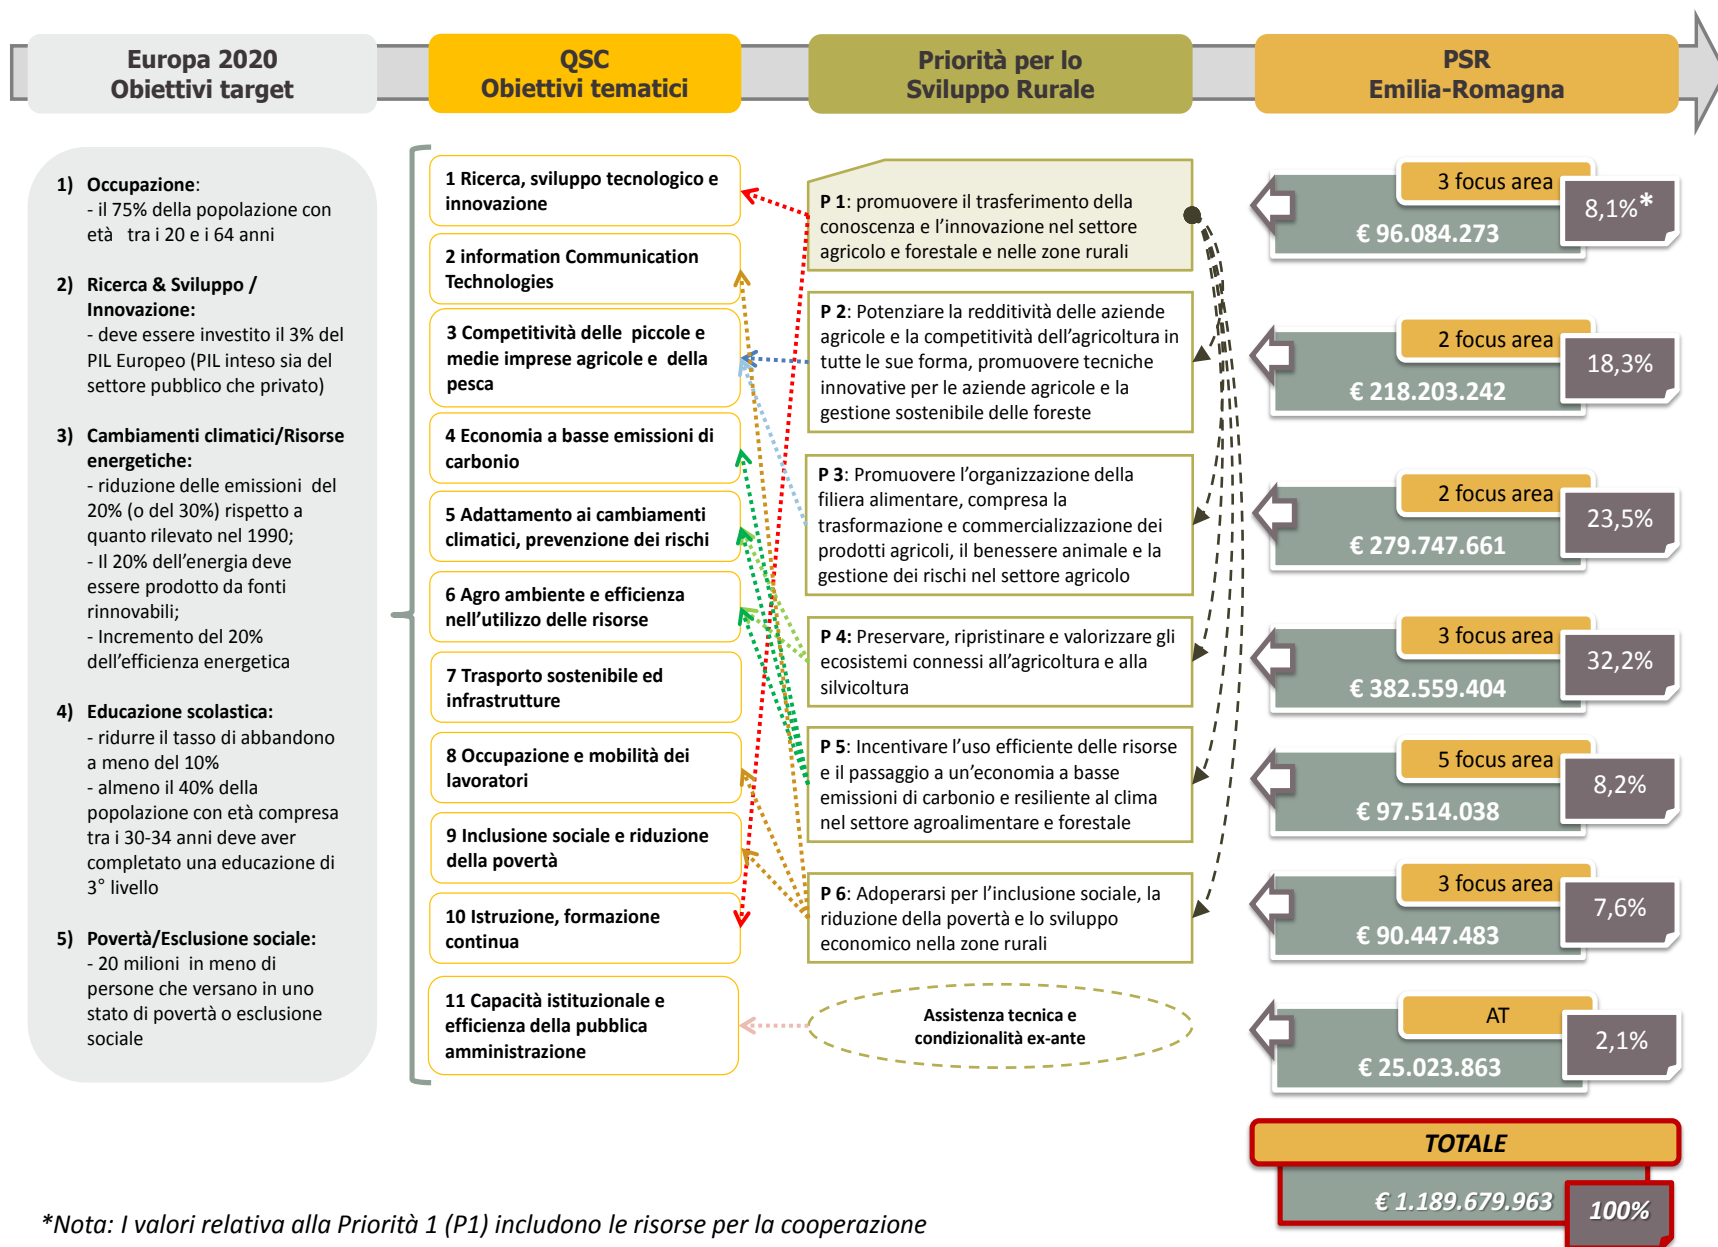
Europa 2020
Obiettivi target

QSC
Obiettivi tematici

Priorità per lo
Sviluppo Rurale

PSR
Emilia-Romagna

1) Occupazione:
- il 75% della popolazione con età tra i 20 e i 64 anni

2) Ricerca & Sviluppo / Innovazione:
- deve essere investito il 3% del PIL Europeo (PIL inteso sia del settore pubblico che privato)

3) Cambiamenti climatici/Risorse energetiche:
- riduzione delle emissioni del 20% (o del 30%) rispetto a quanto rilevato nel 1990;
- Il 20% dell'energia deve essere prodotto da fonti rinnovabili;
- Incremento del 20% dell'efficienza energetica

4) Educazione scolastica:
- ridurre il tasso di abbandono a meno del 10%
- almeno il 40% della popolazione con età compresa tra i 30-34 anni deve aver completato una educazione di 3° livello

5) Povertà/Esclusione sociale:
- 20 milioni in meno di persone che versano in uno stato di povertà o esclusione sociale

1 Ricerca, sviluppo tecnologico e innovazione

2 information Communication Technologies

3 Competitività delle piccole e medie imprese agricole e della pesca

4 Economia a basse emissioni di carbonio

5 Adattamento ai cambiamenti climatici, prevenzione dei rischi

6 Agro ambiente e efficienza nell'utilizzo delle risorse

7 Trasporto sostenibile ed infrastrutture

8 Occupazione e mobilità dei lavoratori

9 Inclusione sociale e riduzione della povertà

10 Istruzione, formazione continua

11 Capacità istituzionale e efficienza della pubblica amministrazione

P 1: promuovere il trasferimento della conoscenza e l'innovazione nel settore agricolo e forestale e nelle zone rurali

P 2: Potenziare la redditività delle aziende agricole e la competitività dell'agricoltura in tutte le sue forma, promuovere tecniche innovative per le aziende agricole e la gestione sostenibile delle foreste

P 3: Promuovere l'organizzazione della filiera alimentare, compresa la trasformazione e commercializzazione dei prodotti agricoli, il benessere animale e la gestione dei rischi nel settore agricolo

P 4: Preservare, ripristinare e valorizzare gli ecosistemi connessi all'agricoltura e alla silvicoltura

P 5: Incentivare l'uso efficiente delle risorse e il passaggio a un'economia a basse emissioni di carbonio e resiliente al clima nel settore agroalimentare e forestale

P 6: Adoperarsi per l'inclusione sociale, la riduzione della povertà e lo sviluppo economico nella zone rurali

Assistenza tecnica e condizionalità ex-ante

3 focus area
€ 96.084.273
8,1%*

2 focus area
€ 218.203.242
18,3%

2 focus area
€ 279.747.661
23,5%

3 focus area
€ 382.559.404
32,2%

5 focus area
€ 97.514.038
8,2%

3 focus area
€ 90.447.483
7,6%

AT
€ 25.023.863
2,1%

TOTALE
€ 1.189.679.963
100%

*Nota: I valori relativa alla Priorità 1 (P1) includono le risorse per la cooperazione